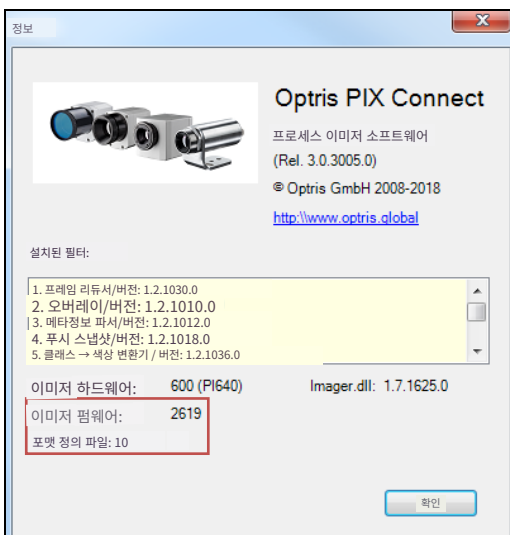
정보

Optris PIX Connect

프로세스 이미저 소프트웨어

(Rel. 3.0.3005.0)

© Optris GmbH 2008-2018

http:\\www.optris.global

설치된 필터:

1. 프레임 리듀서/버전: 1.2.1030.0
2. 오버레이/버전: 1.2.1010.0
3. 메타정보 파서/버전: 1.2.1012.0
4. 푸시 스냅샷/버전: 1.2.1018.0
5. 클래스 → 색상 변환기 / 버전: 1.2.1036.0

이미저 하드웨어: 600 (PI640)

Imager.dll: 1.7.1625.0

이미저 펌웨어: 2619

포맷 정의 파일: 10

확인